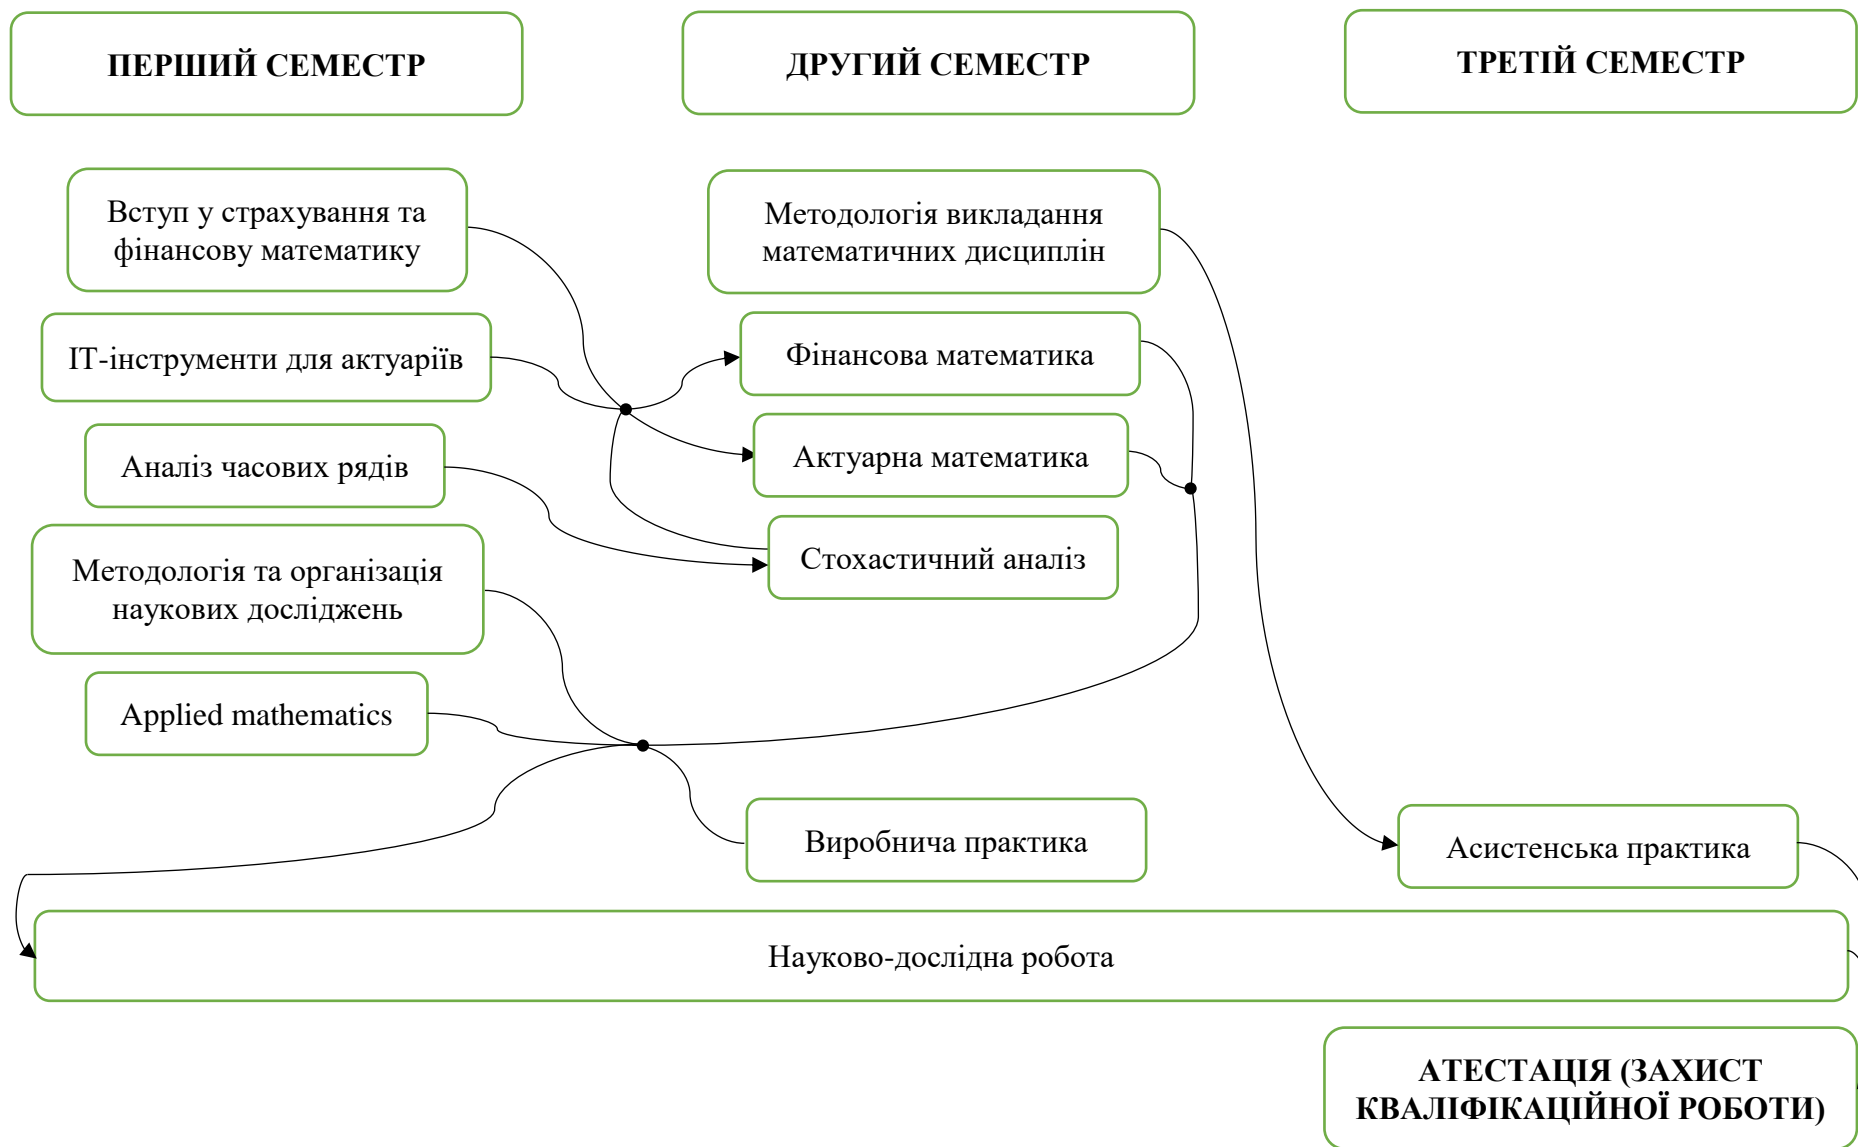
ПЕРШИЙ СЕМЕСТР

ДРУГИЙ СЕМЕСТР

ТРЕТІЙ СЕМЕСТР

Вступ у страхування та фінансову математику

IT-інструменти для актуаріїв

Аналіз часових рядів

Методологія та організація наукових досліджень

Applied mathematics

Методологія викладання математичних дисциплін

Фінансова математика

Актуарна математика

Стохастичний аналіз

Виробнича практика

Асистенська практика

Науково-дослідна робота

АТЕСТАЦІЯ (ЗАХИСТ КВАЛІФІКАЦІЙНОЇ РОБОТИ)